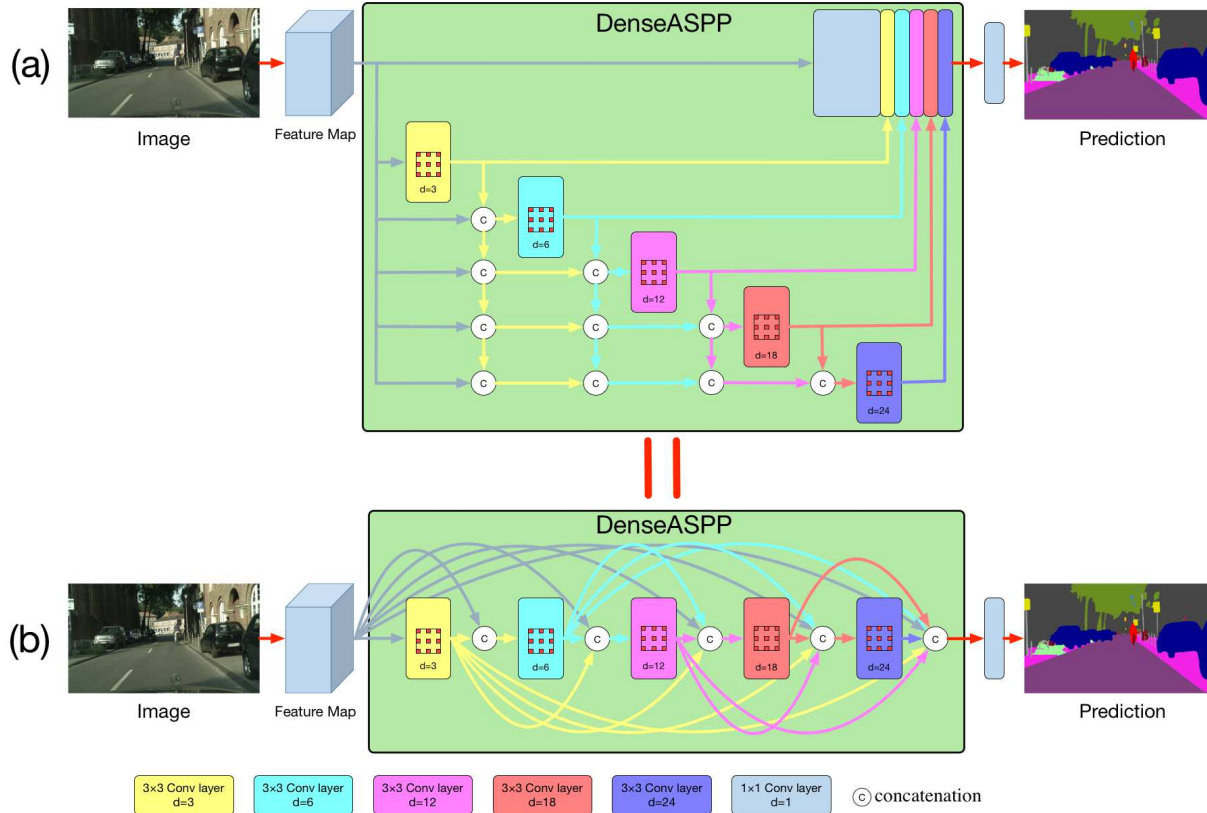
(a)

Image

Feature Map

DenseASPP

d=3

c

d=6

c

c

d=12

c

c

c

d=18

c

c

c

c

d=24

Prediction

(b)

Image

Feature Map

DenseASPP

d=3

c

d=6

c

d=12

c

d=18

c

d=24

c

Prediction

3×3 Conv layer d=3

3×3 Conv layer d=6

3×3 Conv layer d=12

3×3 Conv layer d=18

3×3 Conv layer d=24

1×1 Conv layer d=1

c concatenation